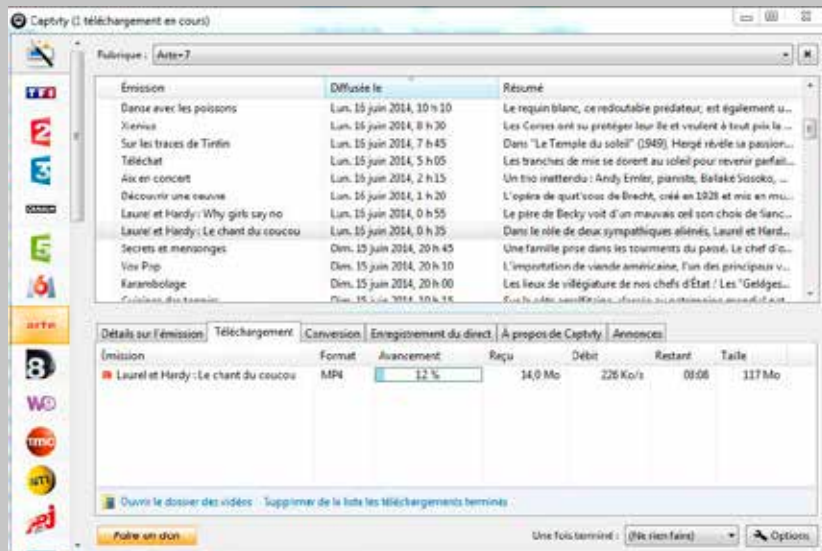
Captvty (1 téléchargement en cours)

Rubrique : Arte+7

| Émission | Diffusée le | Résumé |
|---|---|---|
| Danse avec les poissons | Lun. 16 juin 2014, 10 h 10 | Le requin blanc, ce redoutable prédateur, est également u... |
| Xenius | Lun. 16 juin 2014, 8 h 30 | Les Corses ont su protéger leur île et veulent à tout prix le ... |
| Sur les traces de Tintin | Lun. 16 juin 2014, 7 h 45 | Dans "Le Temple du soleil" (1949), Hergé révèle sa passion... |
| Téléchat | Lun. 16 juin 2014, 5 h 05 | Les tranches de mie se dorent au soleil pour revenir parfai... |
| Aix en concert | Lun. 16 juin 2014, 2 h 15 | Un trio inattendu : Andy Emler, pianiste, Ballaké Sissoko, ... |
| Découvrir une oeuvre | Lun. 16 juin 2014, 1 h 20 | L'opéra de quat'sous de Brecht, créé en 1928 et mis en mu... |
| Laurel et Hardy : Why girls say no | Lun. 16 juin 2014, 0 h 55 | Le père de Becky voit d'un mauvais oeil son choix de fianc... |
| Laurel et Hardy : Le chant du coucou | Lun. 16 juin 2014, 0 h 35 | Dans le rôle de deux sympathiques aliénés, Laurel et Hard... |
| Secrets et mensonges | Dim. 15 juin 2014, 20 h 45 | Une famille prise dans les tourments du passé. Le chef d'o... |
| Vox Pop | Dim. 15 juin 2014, 20 h 10 | L'importation de viande américaine, l'un des principaux v... |
| Karambolage | Dim. 15 juin 2014, 20 h 00 | Les lieux de villégiature de nos chefs d'État / Les "Geldges... |

Détails sur l'émission | Téléchargement | Conversion | Enregistrement du direct | À propos de Captvty | Annonces

| Émission | Format | Avancement | Reçu | Débit | Restant | Taille |
|---|---|---|---|---|---|---|
| Laurel et Hardy : Le chant du coucou | MP4 | 12 % | 14,0 Mo | 226 Ko/s | 08:08 | 117 Mo |

Ouvrir le dossier des vidéos   Supprimer de la liste les téléchargements terminés

Faire un don   Une fois terminé : (Ne rien faire)   Options